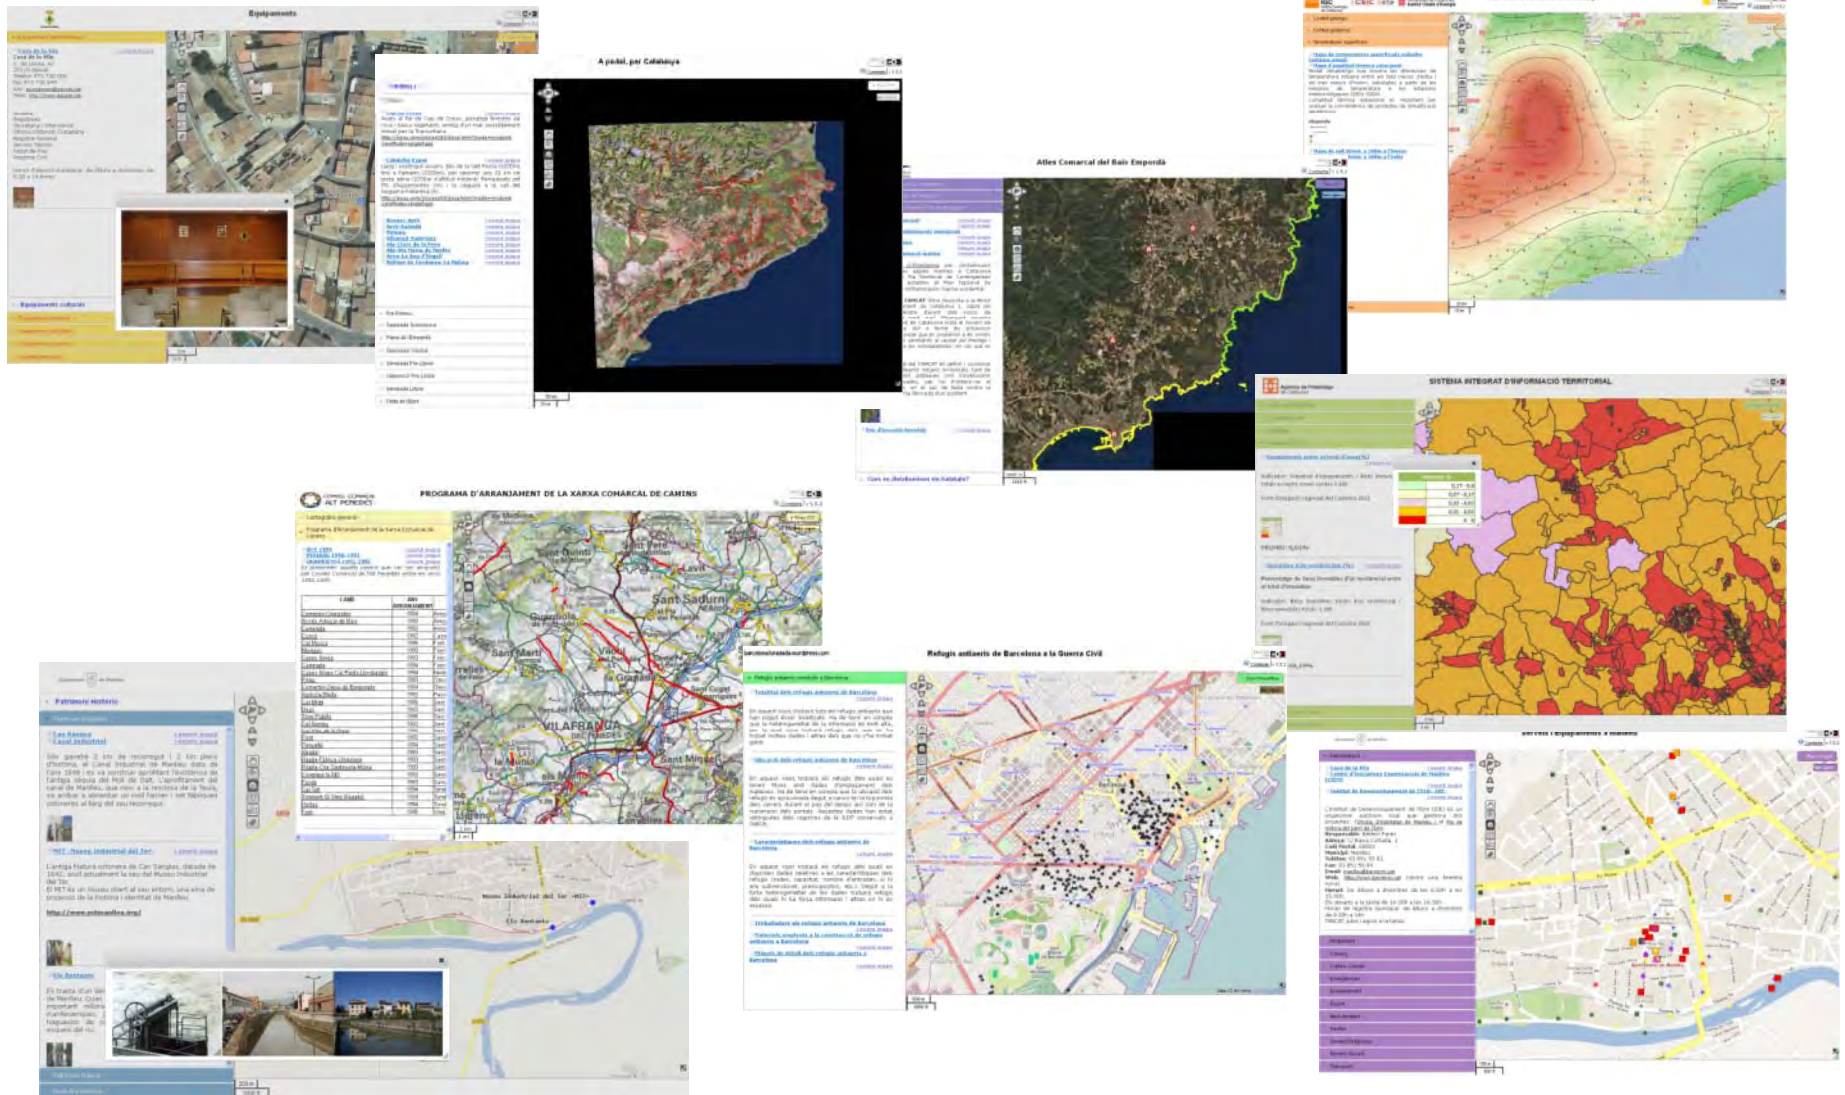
Equipaments

A peu, per Catalunya

Atles Comarcal del Baix Empordà

SISTEMA INTEGRAT D'INFORMACIÓ TERRITORIAL

PROGRAMA D'ARRANJAMENT DE LA XARXA COMARCAL DE CAMINS

CONSELL COMARCAL ALT PENEDÈS

Refugis antiaeris de Barcelona a la Guerra Civil

Patrimoni històric

Serveis i Equipaments a Manlleu

Sant Sadurní

VILAFRANCA

Sant Martí

Guardiola

Sant Quintí

Museu industrial del Ter -MIT-

Cal Pau

Els Dos Rius

Can Sanglas

Canal Industrial

MIT - Museu industrial del Ter

Vila Duran

Ribera de Manlleu

http://www.mitmanlleu.org/

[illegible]